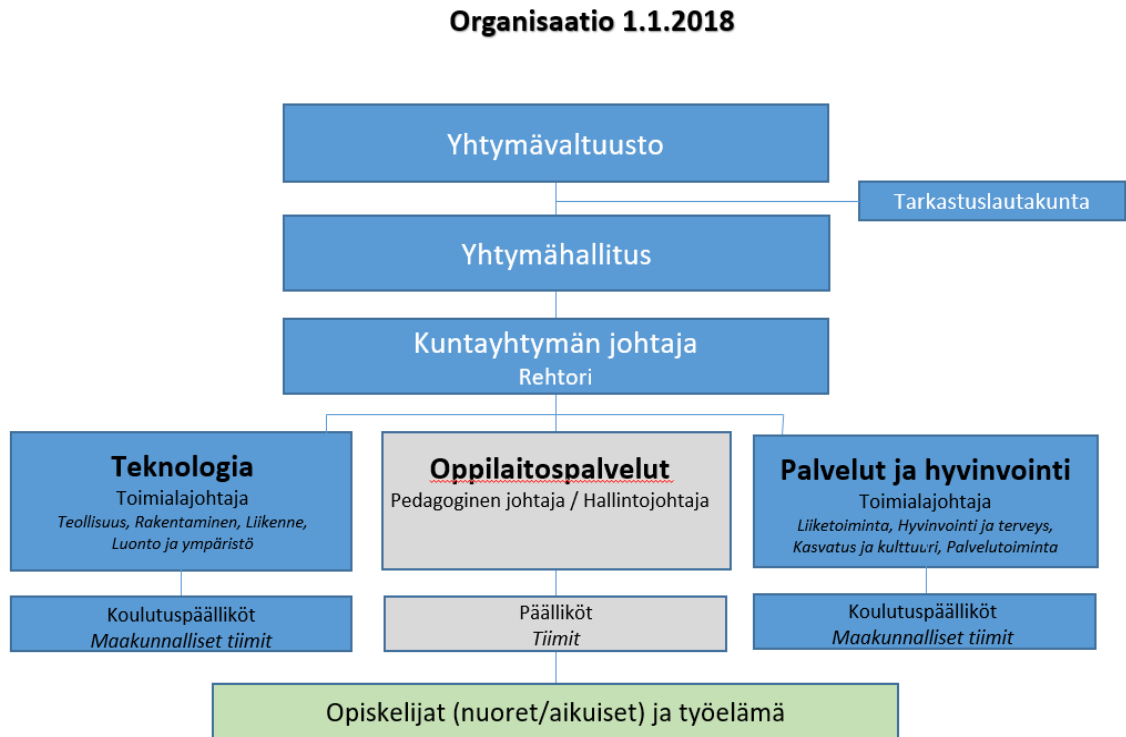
Organisaatio 1.1.2018

Yhtymävaltuusto

Tarkastuslautakunta

Yhtymähallitus

Kuntayhtymän johtaja
Rehtori

Teknologia
Toimialajohtaja
*Teollisuus, Rakentaminen, Liikenne, Luonto ja ympäristö*

Oppilaitospalvelut
Pedagoginen johtaja / Hallintojohtaja

Palvelut ja hyvinvointi
Toimialajohtaja
*Liiketoiminta, Hyvinvointi ja terveys, Kasvatus ja kulttuuri, Palvelutoiminta*

Koulutuspäälliköt
*Maakunnalliset tiimit*

Päälliköt
*Tiimit*

Koulutuspäälliköt
*Maakunnalliset tiimit*

Opiskelijat (nuoret/aikuiset) ja työelämä